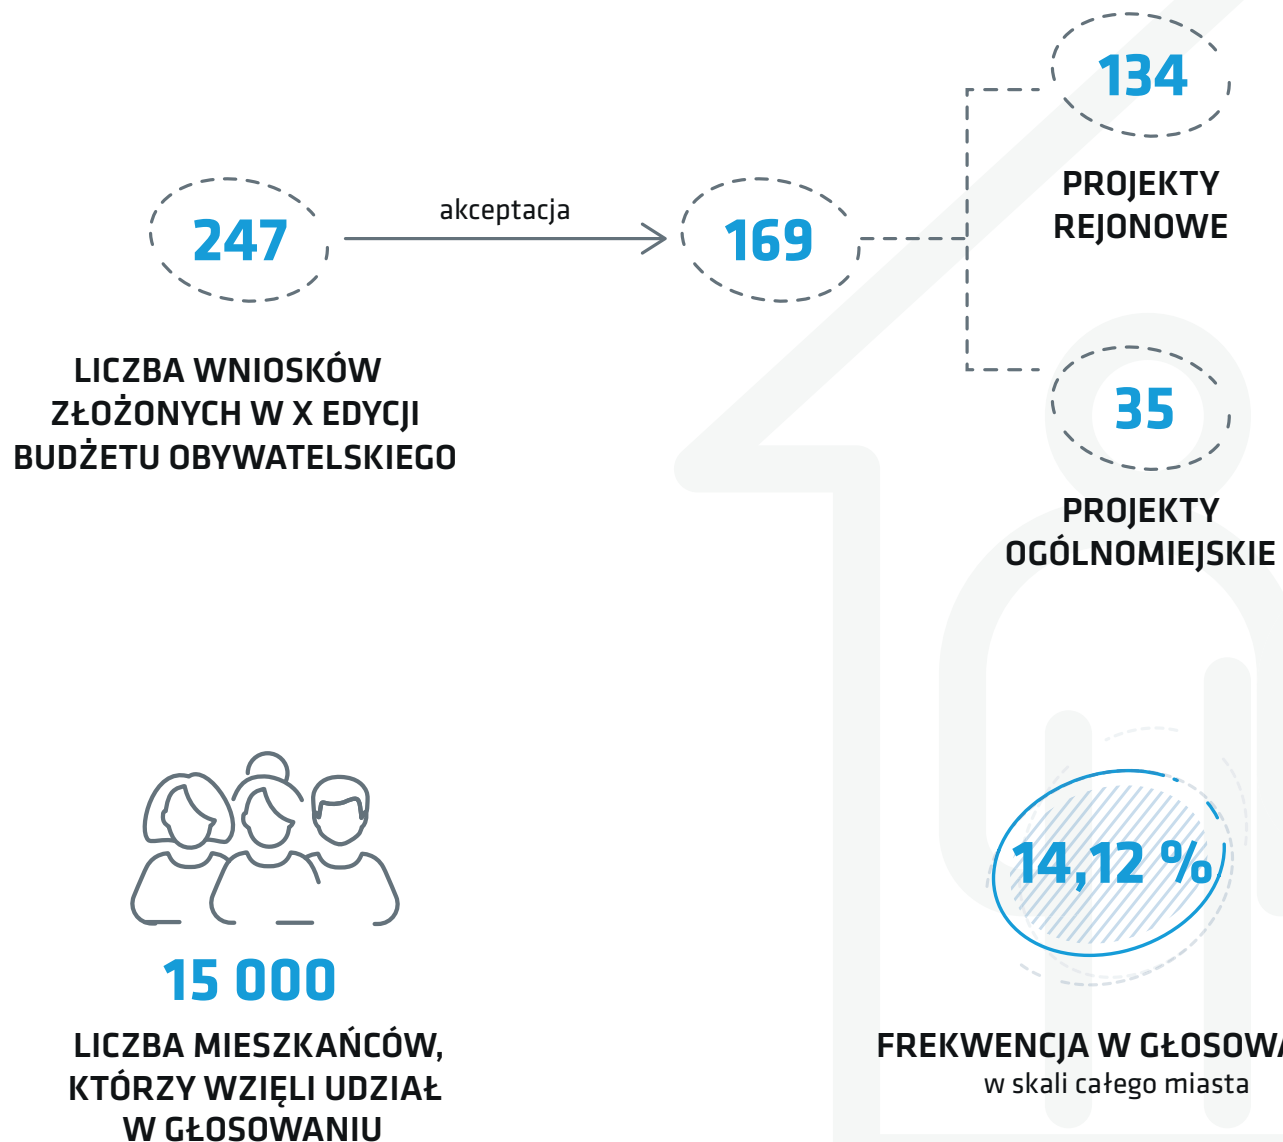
247

akceptacja

169

134

PROJEKTY REJONOWE

35

PROJEKTY OGÓLNOMIEJSKIE

LICZBA WNIOSKÓW ZŁOŻONYCH W X EDYCJI BUDŻETU OBYWATELSKIEGO

15 000

LICZBA MIESZKAŃCÓW, KTÓRZY WZIĘLI UDZIAŁ W GŁOSOWANIU

14,12 %

FREKWENCJA W GŁOSOWA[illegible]
w skali całego miasta